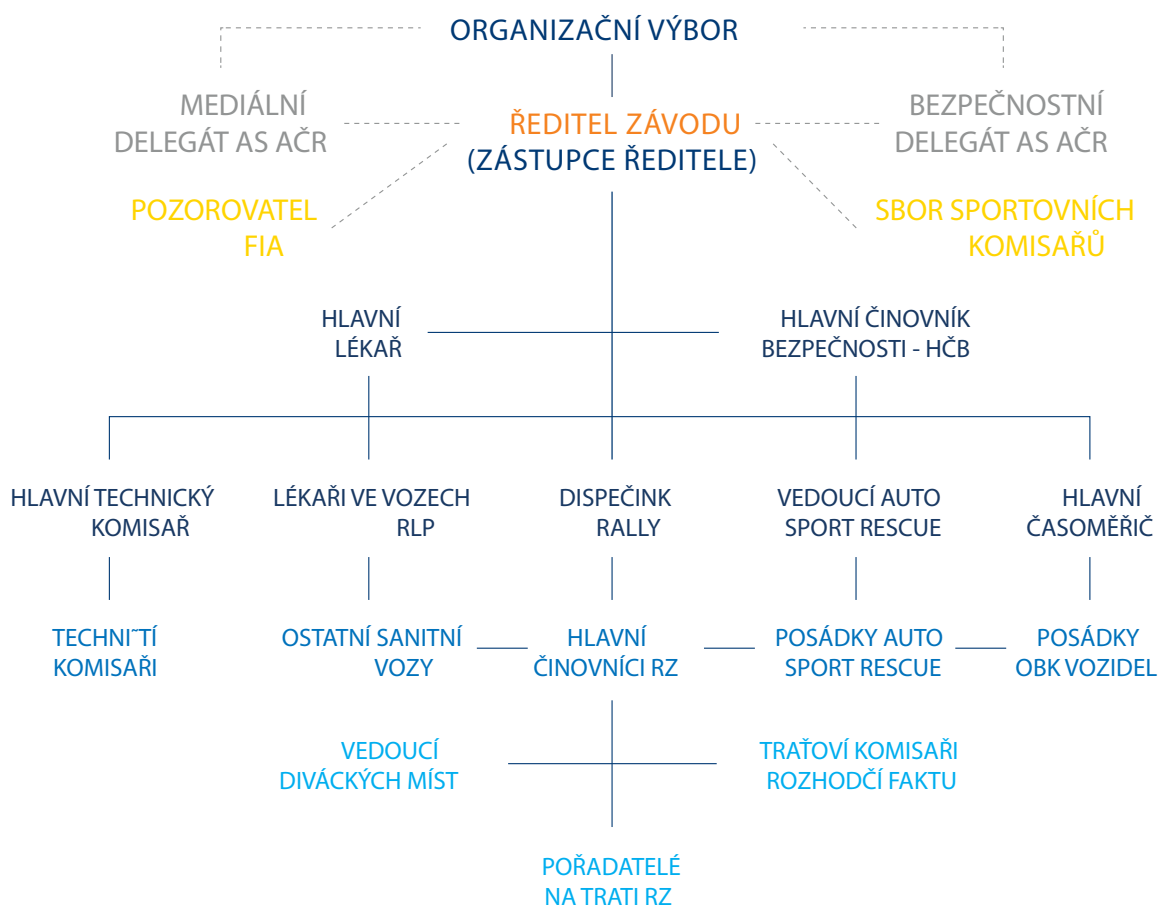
ORGANIZAČNÍ VÝBOR

MEDIÁLNÍ DELEGÁT AS AČR

ŘEDITEL ZÁVODU (ZÁSTUPCE ŘEDITELE)

BEZPEČNOSTNÍ DELEGÁT AS AČR

POZOROVATEL FIA

SBOR SPORTOVNÍCH KOMISAŘŮ

HLAVNÍ LÉKAŘ

HLAVNÍ ČINOVNÍK BEZPEČNOSTI - HČB

HLAVNÍ TECHNICKÝ KOMISAŘ

LÉKAŘI VE VOZECH RLP

DISPEČINK RALLY

VEDOUCÍ AUTO SPORT RESCUE

HLAVNÍ ČASOMĚŘIČ

TECHNI˘TÍ KOMISAŘI

OSTATNÍ SANITNÍ VOZY

HLAVNÍ ČINOVNÍCI RZ

POSÁDKY AUTO SPORT RESCUE

POSÁDKY OBK VOZIDEL

VEDOUCÍ DIVÁCKÝCH MÍST

TRAŤOVÍ KOMISAŘI ROZHODČÍ FAKTU

POŘADATELÉ NA TRATI RZ